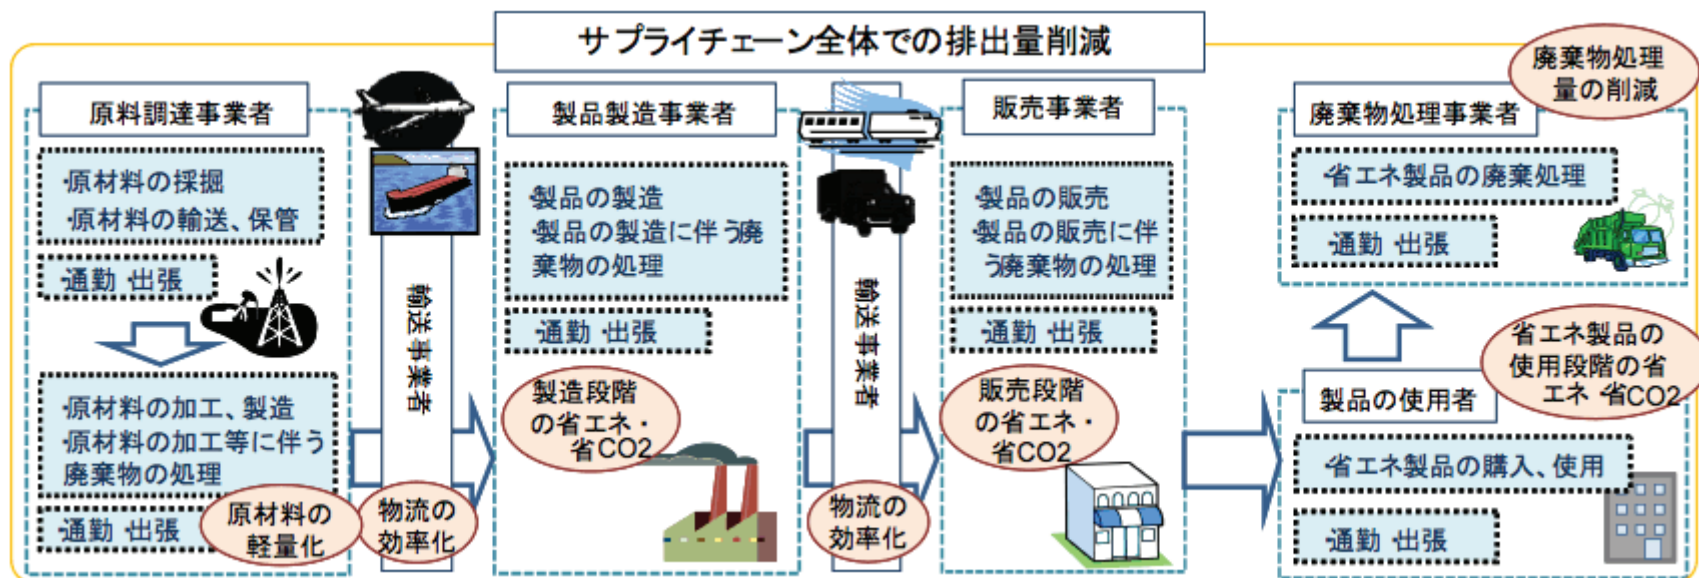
サプライチェーン全体での排出量削減

原料調達事業者

·原材料の採掘
·原材料の輸送、保管

·通勤·出張

·原材料の加工、製造
·原材料の加工等に伴う廃棄物の処理

·通勤·出張

原材料の軽量化

輸送事業者

物流の効率化

製品製造事業者

·製品の製造
·製品の製造に伴う廃棄物の処理

·通勤·出張

製造段階の省エネ・省CO2

輸送事業者

物流の効率化

販売事業者

·製品の販売
·製品の販売に伴う廃棄物の処理

·通勤·出張

販売段階の省エネ・省CO2

廃棄物処理量の削減

廃棄物処理事業者

·省エネ製品の廃棄処理

·通勤·出張

省エネ製品の使用段階の省エネ·省CO2

製品の使用者

·省エネ製品の購入、使用

·通勤·出張